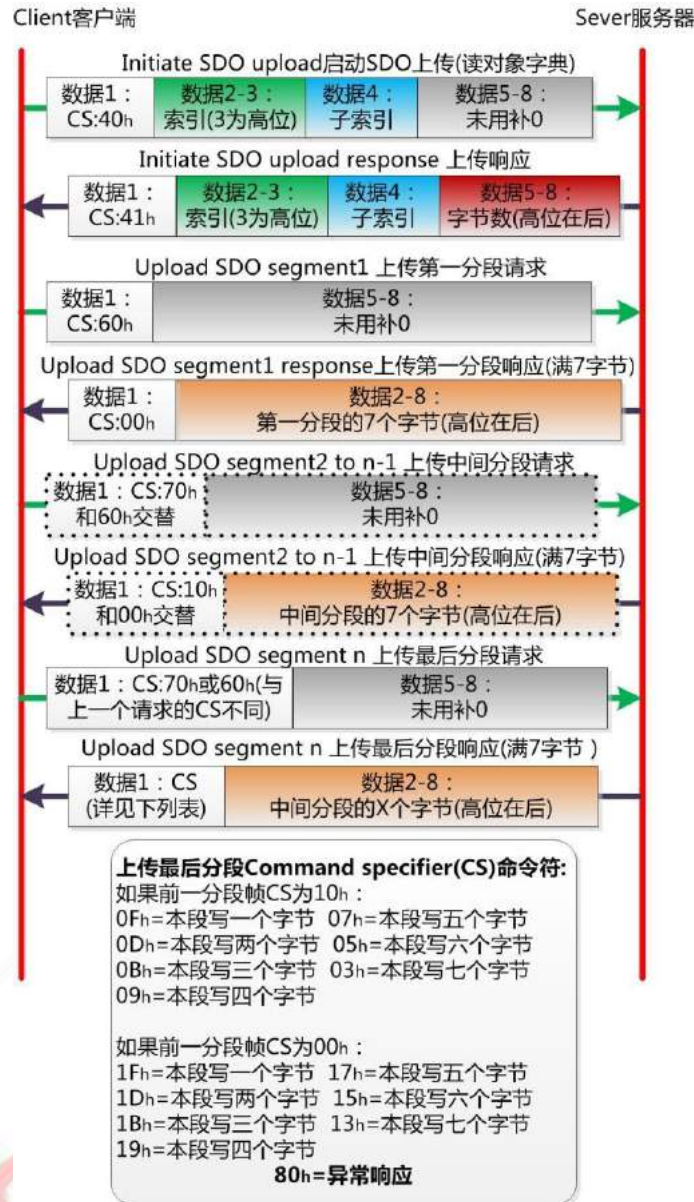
Client客户端

Sever服务器

Initiate SDO upload启动SDO上传(读对象字典)

数据1：CS:40h | 数据2-3：索引(3为高位) | 数据4：子索引 | 数据5-8：未用补0

Initiate SDO upload response 上传响应

数据1：CS:41h | 数据2-3：索引(3为高位) | 数据4：子索引 | 数据5-8：字节数(高位在后)

Upload SDO segment1 上传第一分段请求

数据1：CS:60h | 数据5-8：未用补0

Upload SDO segment1 response上传第一分段响应(满7字节)

数据1：CS:00h | 数据2-8：第一分段的7个字节(高位在后)

Upload SDO segment2 to n-1 上传中间分段请求

数据1：CS:70h 和60h交替 | 数据5-8：未用补0

Upload SDO segment2 to n-1 上传中间分段响应(满7字节)

数据1：CS:10h 和00h交替 | 数据2-8：中间分段的7个字节(高位在后)

Upload SDO segment n 上传最后分段请求

数据1：CS:70h或60h(与上一个请求的CS不同) | 数据5-8：未用补0

Upload SDO segment n 上传最后分段响应(满7字节 )

数据1：CS (详见下列表) | 数据2-8：中间分段的X个字节(高位在后)

上传最后分段Command specifier(CS)命令符:
如果前一分段帧CS为10h：
0Fh=本段写一个字节 07h=本段写五个字节
0Dh=本段写两个字节 05h=本段写六个字节
0Bh=本段写三个字节 03h=本段写七个字节
09h=本段写四个字节

如果前一分段帧CS为00h：
1Fh=本段写一个字节 17h=本段写五个字节
1Dh=本段写两个字节 15h=本段写六个字节
1Bh=本段写三个字节 13h=本段写七个字节
19h=本段写四个字节
80h=异常响应